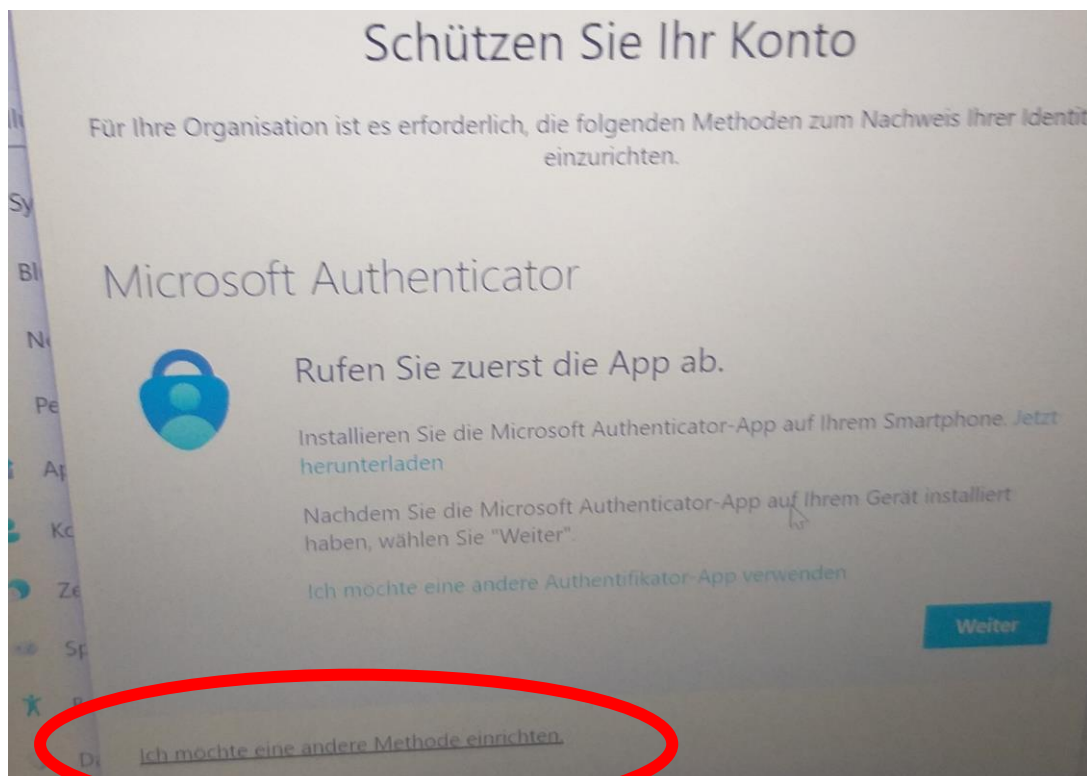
Schützen Sie Ihr Konto

Für Ihre Organisation ist es erforderlich, die folgenden Methoden zum Nachweis Ihrer Identit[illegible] einzurichten.

Sy

Bl

N

Pe

Ap

Ko

Ze

Sp

Di

Microsoft Authenticator

Rufen Sie zuerst die App ab.

Installieren Sie die Microsoft Authenticator-App auf Ihrem Smartphone. Jetzt herunterladen

Nachdem Sie die Microsoft Authenticator-App auf Ihrem Gerät installiert haben, wählen Sie "Weiter".

Ich möchte eine andere Authentifikator-App verwenden

Weiter

Ich möchte eine andere Methode einrichten.